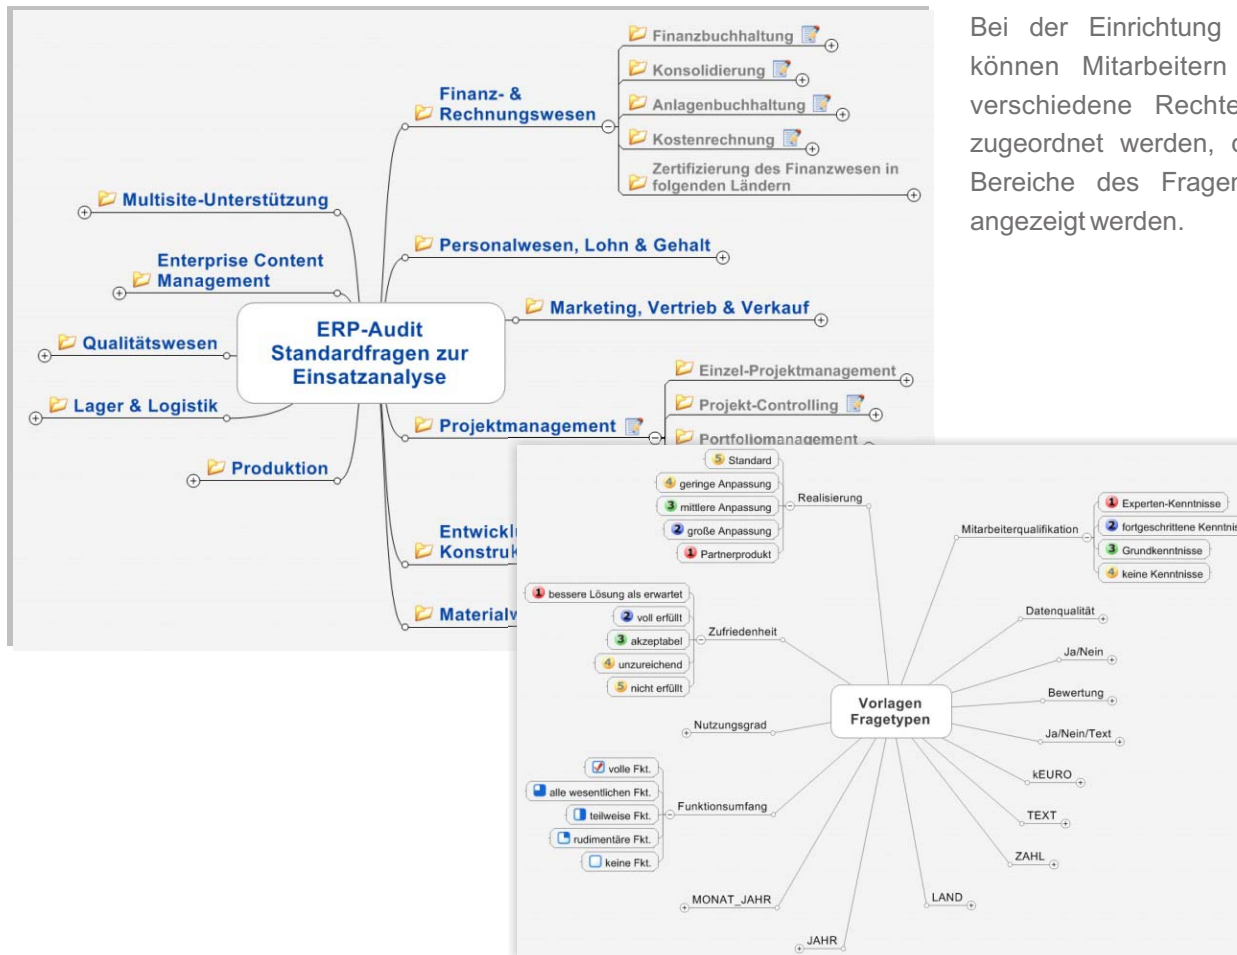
Finanzbuchhaltung
Konsolidierung
Anlagenbuchhaltung
Kostenrechnung
Zertifizierung des Finanzwesen in folgenden Ländern
Finanz- & Rechnungswesen
Multisite-Unterstützung
Personalwesen, Lohn & Gehalt
Enterprise Content Management
Marketing, Vertrieb & Verkauf
ERP-Audit Standardfragen zur Einsatzanalyse
Qualitätswesen
Einzel-Projektmanagement
Lager & Logistik
Projekt-Controlling
Projektmanagement
Portfoliomanagement
Produktion
Entwickl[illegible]
Konstruk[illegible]
Materialv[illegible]

Bei der Einrichtung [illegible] können Mitarbeitern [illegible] verschiedene Rechte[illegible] zugeordnet werden, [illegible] Bereiche des Fragen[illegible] angezeigt werden.

5 Standard
4 geringe Anpassung
3 mittlere Anpassung
2 große Anpassung
1 Partnerprodukt
Realisierung
Mitarbeiterqualifikation
1 Experten-Kenntnisse
2 fortgeschrittene Kenntnis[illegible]
3 Grundkenntnisse
4 keine Kenntnisse
1 bessere Lösung als erwartet
2 voll erfüllt
3 akzeptabel
4 unzureichend
5 nicht erfüllt
Zufriedenheit
Datenqualität
Ja/Nein
Bewertung
Nutzungsgrad
Vorlagen Fragetypen
Ja/Nein/Text
kEURO
volle Fkt.
alle wesentlichen Fkt.
teilweise Fkt.
rudimentäre Fkt.
keine Fkt.
Funktionsumfang
TEXT
ZAHL
MONAT_JAHR
LAND
JAHR